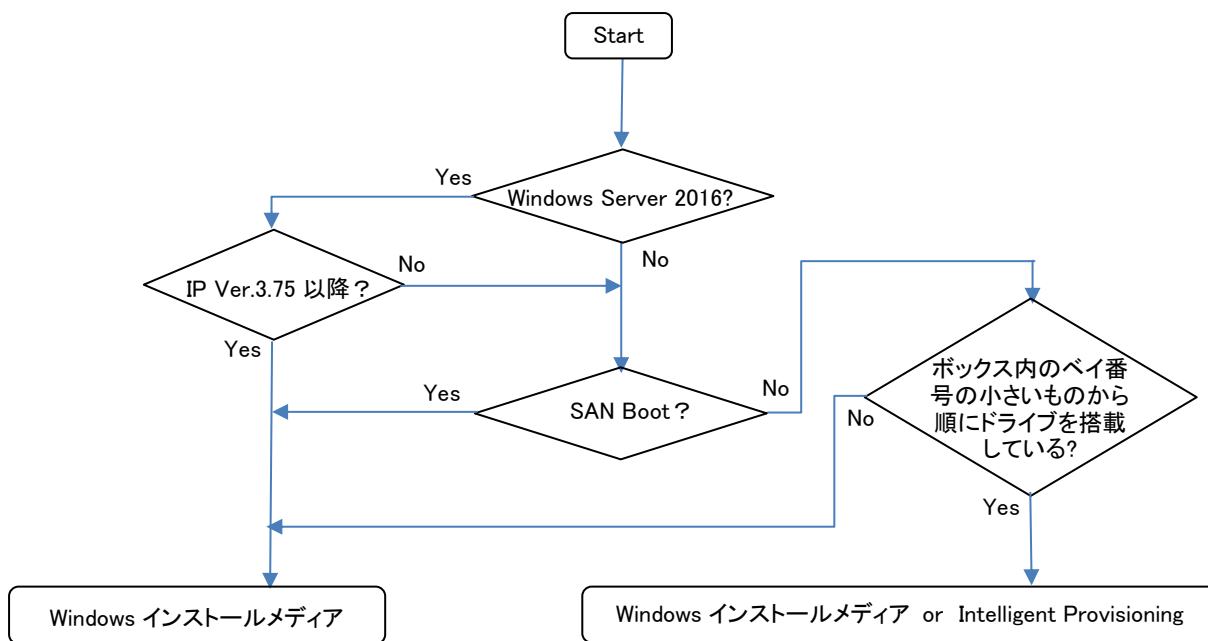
Start

Windows Server 2016?

Yes

No

IP Ver.3.75 以降？

No

Yes

SAN Boot？

Yes

No

ボックス内のベイ番号の小さいものから順にドライブを搭載している?

No

Yes

Windows インストールメディア

Windows インストールメディア or Intelligent Provisioning